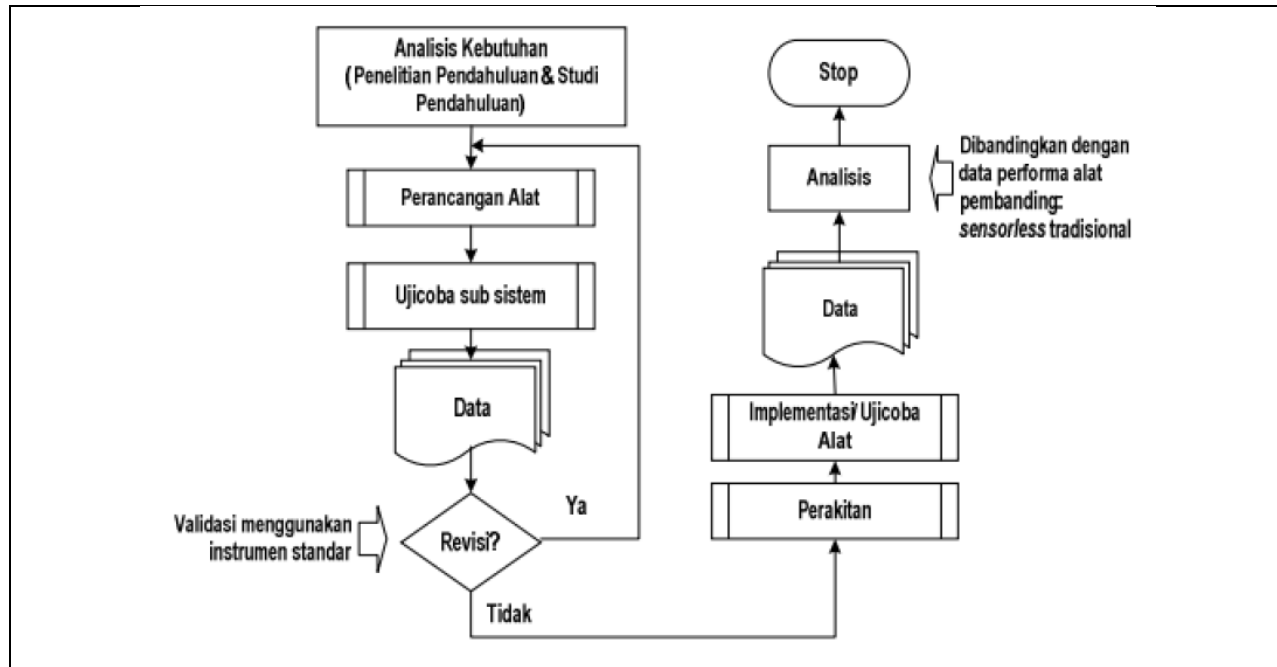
Analisis Kebutuhan (Penelitian Pendahuluan & Studi Pendahuluan)

Perancangan Alat

Ujicoba sub sistem

Data

Validasi menggunakan instrumen standar

Revisi?

Ya

Tidak

Perakitan

Implementasi/ Ujicoba Alat

Data

Analisis

Dibandingkan dengan data performa alat pembanding: *sensorless* tradisional

Stop